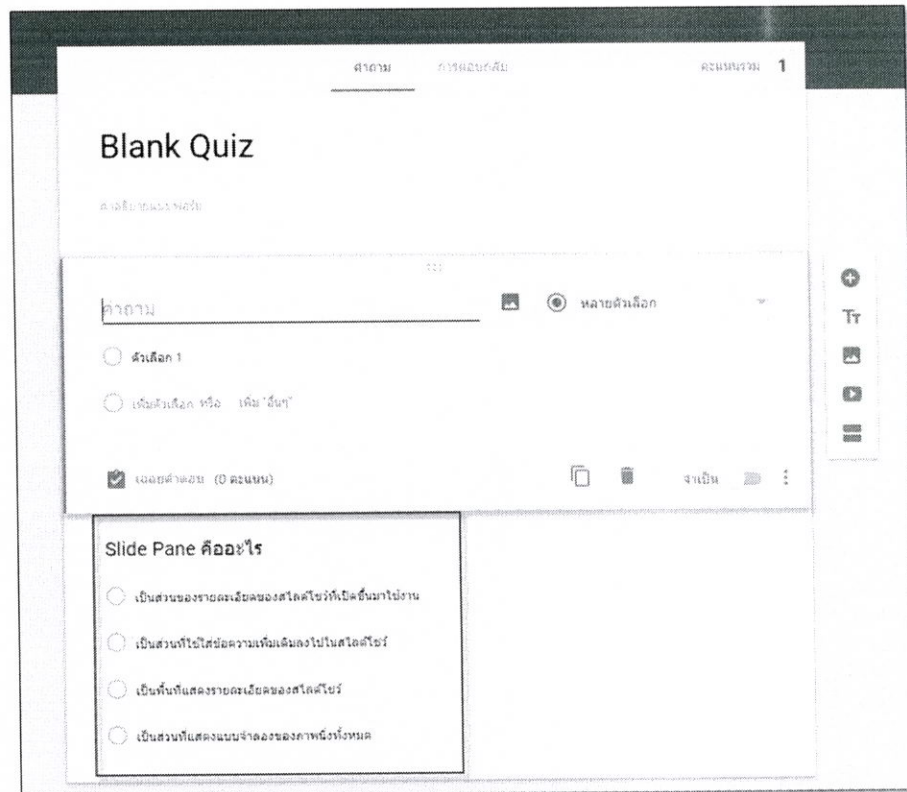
คำถาม การตอบกลับ คะแนนรวม 1

Blank Quiz

คำอธิบายแบบฟอร์ม

คำถาม

หลายตัวเลือก

ตัวเลือก 1

เพิ่มตัวเลือก หรือ เพิ่ม "อื่นๆ"

เฉลยคำตอบ (0 คะแนน)

จำเป็น

Slide Pane คืออะไร

เป็นส่วนของรายละเอียดของสไลด์โชว์ที่เปิดขึ้นมาใช้งาน

เป็นส่วนที่ใช้ใส่ข้อความเพิ่มเติมลงไปในสไลด์โชว์

เป็นพื้นที่แสดงรายละเอียดของสไลด์โชว์

เป็นส่วนที่แสดงแบบจำลองของภาพนิ่งทั้งหมด